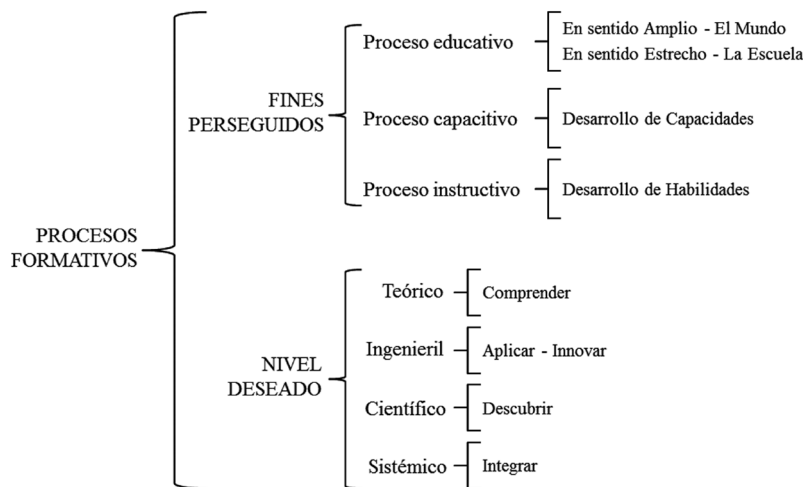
PROCESOS FORMATIVOS

FINES PERSEGUIDOS

Proceso educativo

En sentido Amplio - El Mundo
En sentido Estrecho - La Escuela

Proceso capacitivo

Desarrollo de Capacidades

Proceso instructivo

Desarrollo de Habilidades

NIVEL DESEADO

Teórico

Comprender

Ingenieril

Aplicar - Innovar

Científico

Descubrir

Sistémico

Integrar